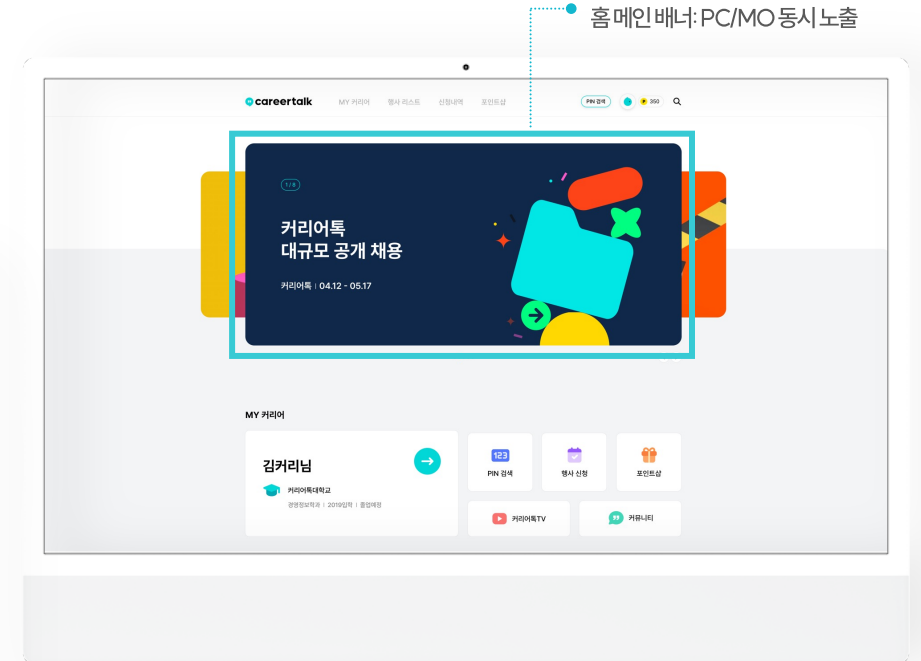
홈 메인 배너: PC/MO 동시 노출

careertalk MY 커리어 행사 리스트 신청내역 포인트샵 PIN 검색 P 350

1/8

커리어톡
대규모 공개 채용

커리어톡 | 04.12 - 05.17

MY 커리어

김커리님

커리어톡대학교

경영정보학과 | 2019입학 | 졸업예정

123
PIN 검색

행사 신청

포인트샵

커리어톡TV

커뮤니티